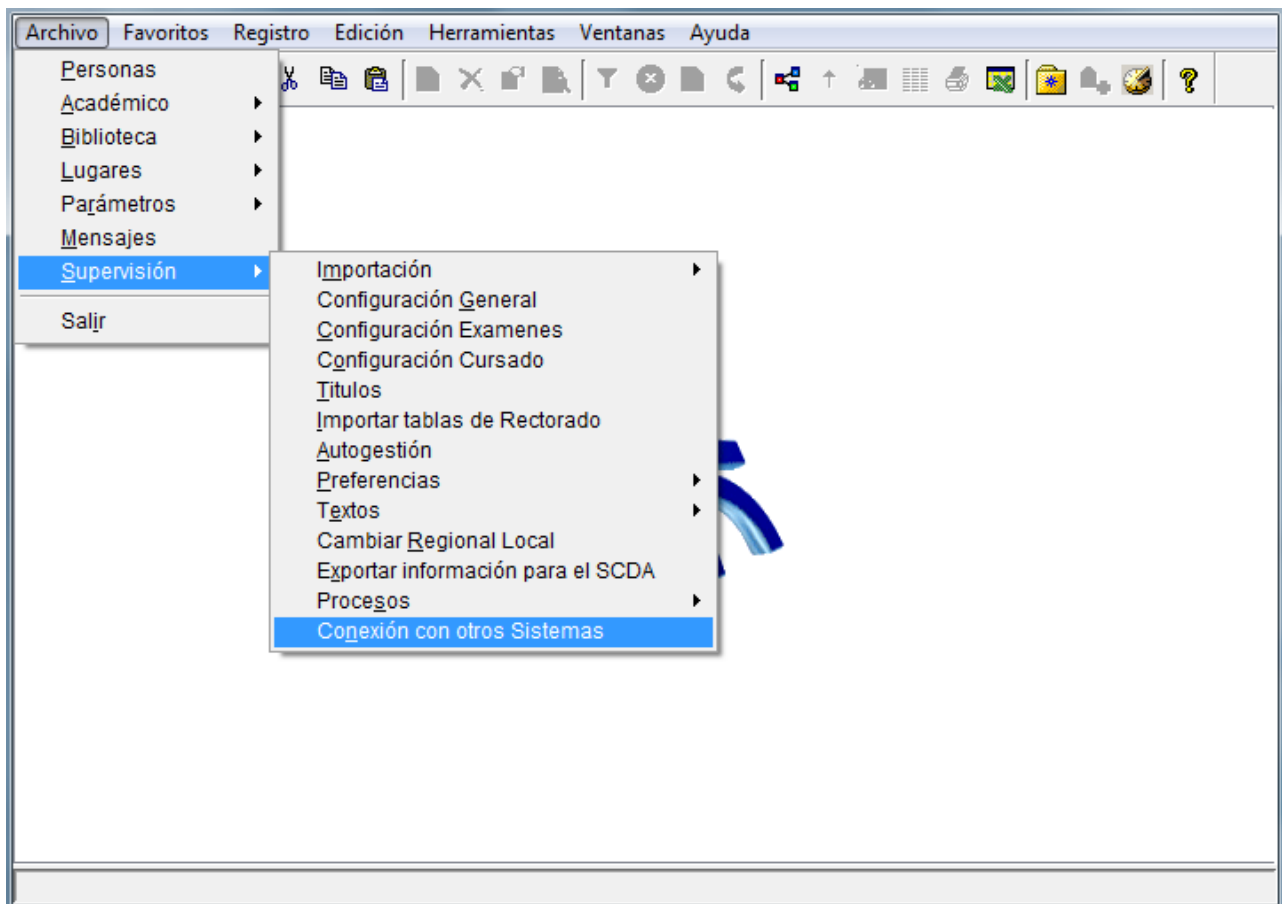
Archivo Favoritos Registro Edición Herramientas Ventanas Ayuda

Personas
Académico
Biblioteca
Lugares
Parámetros
Mensajes
Supervisión
Salir

Importación
Configuración General
Configuración Examenes
Configuración Cursado
Titulos
Importar tablas de Rectorado
Autogestión
Preferencias
Textos
Cambiar Regional Local
Exportar información para el SCDA
Procesos
Conexión con otros Sistemas